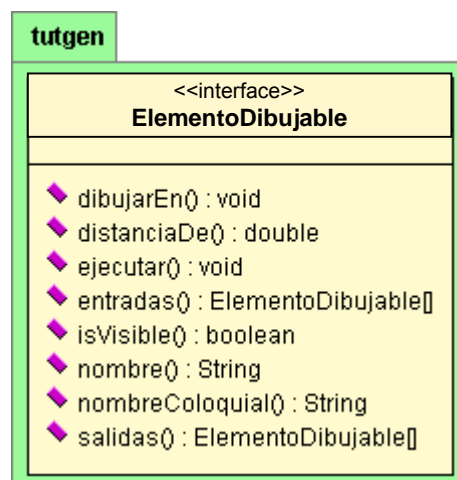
tutgen

<<interface>>
ElementoDibujable

dibujarEn() : void
distanciaDe() : double
ejecutar() : void
entradas() : ElementoDibujable[]
isVisible() : boolean
nombre() : String
nombreColoquial() : String
salidas() : ElementoDibujable[]